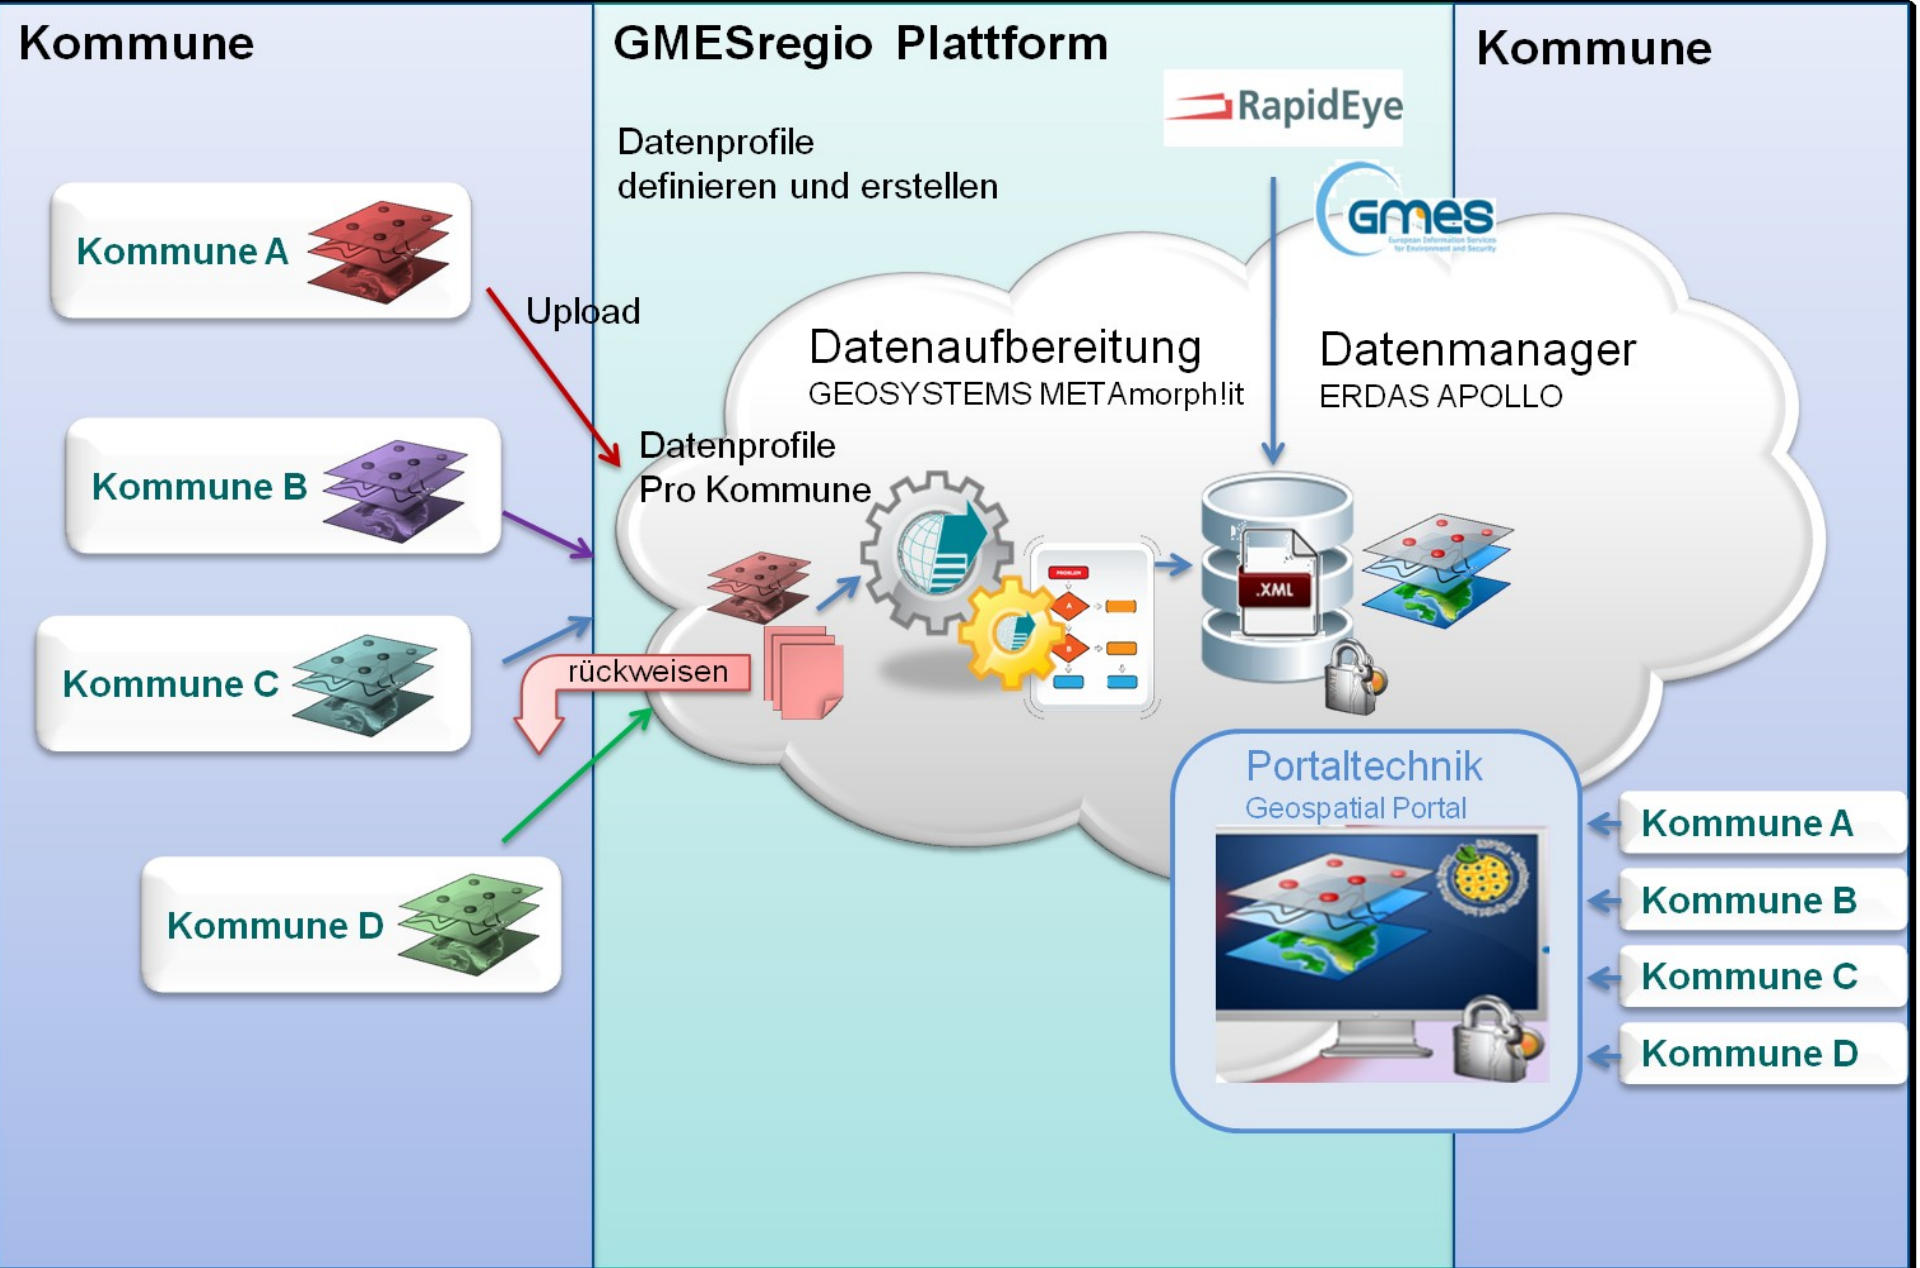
Kommune

Kommune A

Kommune B

Kommune C

Kommune D

GMESregio Plattform

Datenprofile definieren und erstellen

RapidEye

GMES

Upload

Datenaufbereitung
GEOSYSTEMS METAmorph!it

Datenmanager
ERDAS APOLLO

Datenprofile
Pro Kommune

rückweisen

.XML

Portaltechnik
Geospatial Portal

Kommune

Kommune A

Kommune B

Kommune C

Kommune D